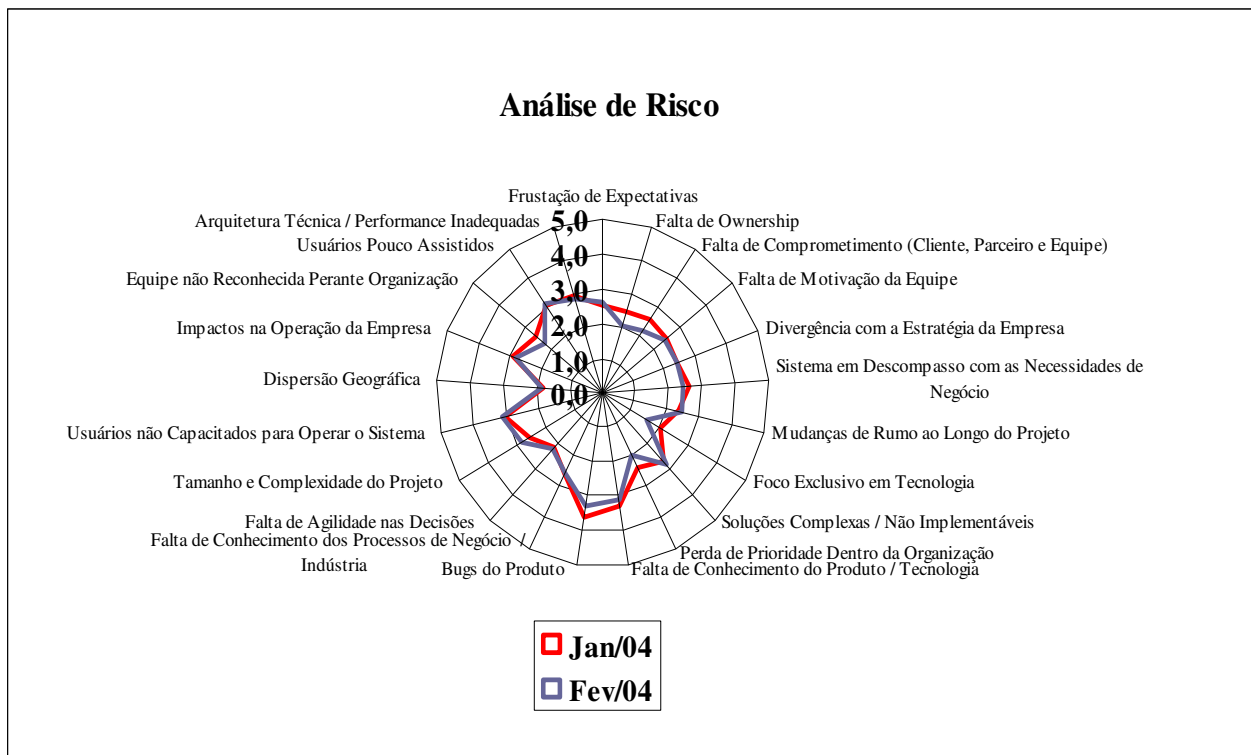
Análise de Risco

Frustação de Expectativas
Falta de Ownership
Falta de Comprometimento (Cliente, Parceiro e Equipe)
Falta de Motivação da Equipe
Divergência com a Estratégia da Empresa
Sistema em Descompasso com as Necessidades de Negócio
Mudanças de Rumo ao Longo do Projeto
Foco Exclusivo em Tecnologia
Soluções Complexas / Não Implementáveis
Perda de Prioridade Dentro da Organização
Falta de Conhecimento do Produto / Tecnologia
Bugs do Produto
Falta de Conhecimento dos Processos de Negócio / Indústria
Falta de Agilidade nas Decisões
Tamanho e Complexidade do Projeto
Usuários não Capacitados para Operar o Sistema
Dispersão Geográfica
Impactos na Operação da Empresa
Equipe não Reconhecida Perante Organização
Usuários Pouco Assistidos
Arquitetura Técnica / Performance Inadequadas

5,0
4,0
3,0
2,0
1,0
0,0

Jan/04
Fev/04